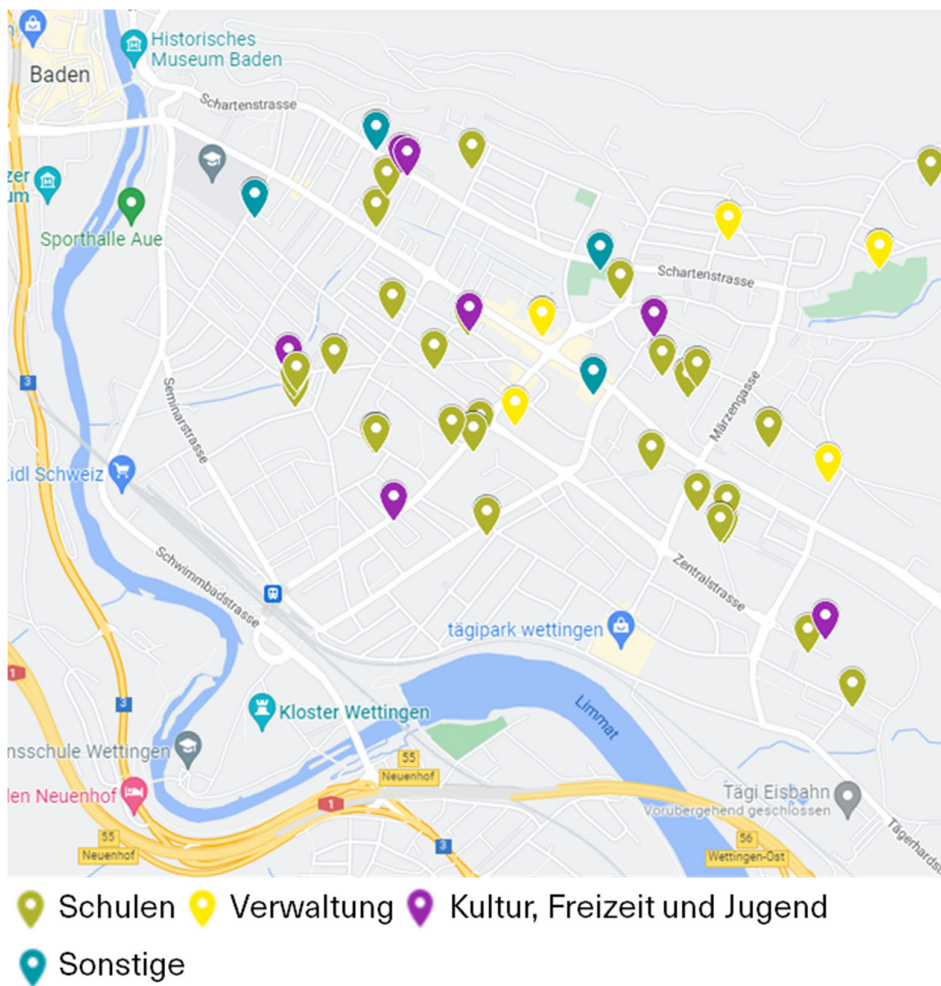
Baden
Historisches Museum Baden
Schartenstrasse
zer
um
Sporthalle Aue
Schartenstrasse
3
Seminarstrasse
Märzengasse
idl Schweiz
Schwimmbadstrasse
Zentralstrasse
tägipark wettingen
1
3
Limmat
Kloster Wettingen
nsschule Wettingen
55
Neuenhof
len Neuenhof
1
Tägi Eisbahn
Vorübergehend geschlossen
55
Neuenhof
3
56
Wettingen-Ost
Tägerhards

Schulen Verwaltung Kultur, Freizeit und Jugend
Sonstige